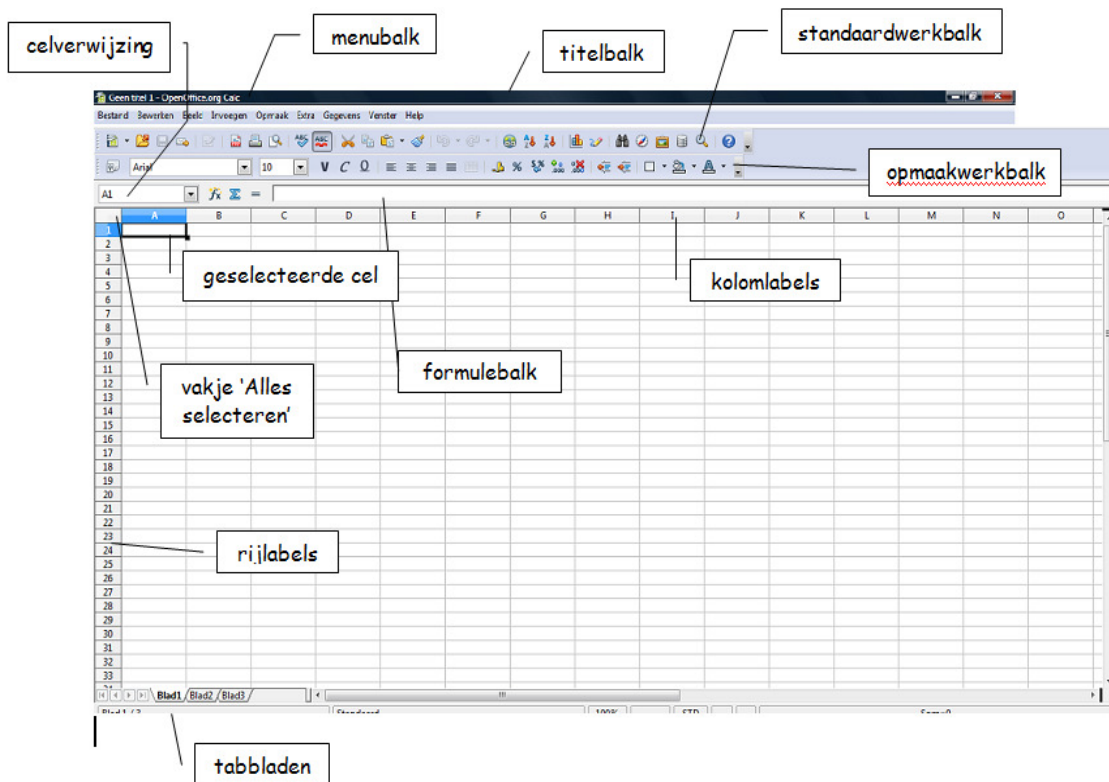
celverwijzing

menubalk

titelbalk

standaardwerkbalk

Geen titel 1 - OpenOffice.org Calc

Bestand Bewerken Beeld Invoegen Opmaak Extra Gegevens Venster Help

opmaakwerkbalk

A1

Arial

10

V C O

| | A | B | C | D | E | F | G | H | I | J | K | L | M | N | O |
|---|---|---|---|---|---|---|---|---|---|---|---|---|---|---|---|
| 1 | | | | | | | | | | | | | | | |
| 2 | | | | | | | | | | | | | | | |
| 3 | | | | | | | | | | | | | | | |
| 4 | | | | | | | | | | | | | | | |
| 5 | | | | | | | | | | | | | | | |
| 6 | | | | | | | | | | | | | | | |
| 7 | | | | | | | | | | | | | | | |
| 8 | | | | | | | | | | | | | | | |
| 9 | | | | | | | | | | | | | | | |
| 10 | | | | | | | | | | | | | | | |
| 11 | | | | | | | | | | | | | | | |
| 12 | | | | | | | | | | | | | | | |
| 13 | | | | | | | | | | | | | | | |
| 14 | | | | | | | | | | | | | | | |
| 15 | | | | | | | | | | | | | | | |
| 16 | | | | | | | | | | | | | | | |
| 17 | | | | | | | | | | | | | | | |
| 18 | | | | | | | | | | | | | | | |
| 19 | | | | | | | | | | | | | | | |
| 20 | | | | | | | | | | | | | | | |
| 21 | | | | | | | | | | | | | | | |
| 22 | | | | | | | | | | | | | | | |
| 23 | | | | | | | | | | | | | | | |
| 24 | | | | | | | | | | | | | | | |
| 25 | | | | | | | | | | | | | | | |
| 26 | | | | | | | | | | | | | | | |
| 27 | | | | | | | | | | | | | | | |
| 28 | | | | | | | | | | | | | | | |
| 29 | | | | | | | | | | | | | | | |
| 30 | | | | | | | | | | | | | | | |
| 31 | | | | | | | | | | | | | | | |
| 32 | | | | | | | | | | | | | | | |
| 33 | | | | | | | | | | | | | | | |

geselecteerde cel

kolomlabels

formulebalk

vakje 'Alles selecteren'

rijlabels

Blad1 Blad2 Blad3

Blad 1 / 3 Standaard 100% STD Som=0

tabbladen